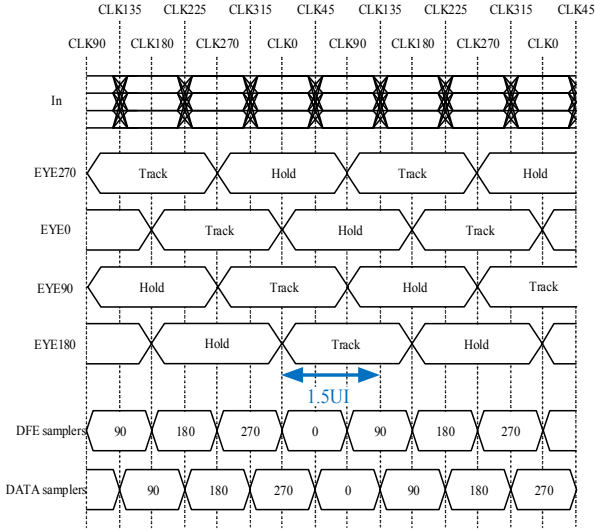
CLK135 CLK225 CLK315 CLK45 CLK135 CLK225 CLK315 CLK45

CLK90 CLK180 CLK270 CLK0 CLK90 CLK180 CLK270 CLK0

In

EYE270 Track Hold Track Hold

EYE0 Track Hold Track

EYE90 Hold Track Hold Track

EYE180 Hold Track Hold

1.5UI

DFE samplers 90 180 270 0 90 180 270

DATA samplers 90 180 270 0 90 180 270